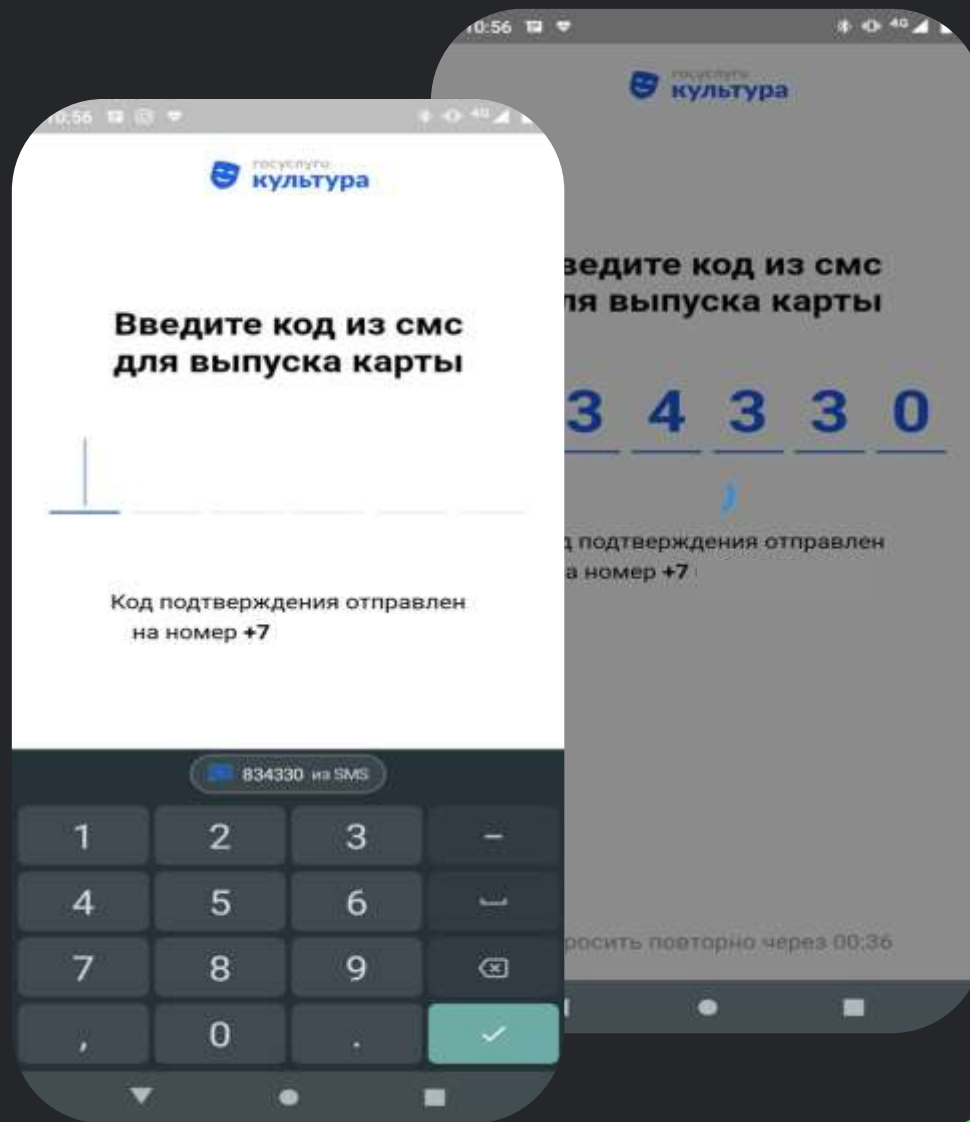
10:56

госуслуги
культура

Введите код из смс
для выпуска карты

Код подтверждения отправлен
на номер +7

834330 из SMS

1 2 3 –
4 5 6
7 8 9
, 0 .

0:56

госуслуги
культура

ведите код из смс
ля выпуска карты

3 4 3 3 0

д подтверждения отправлен
а номер +7

росить повторно через 00:36